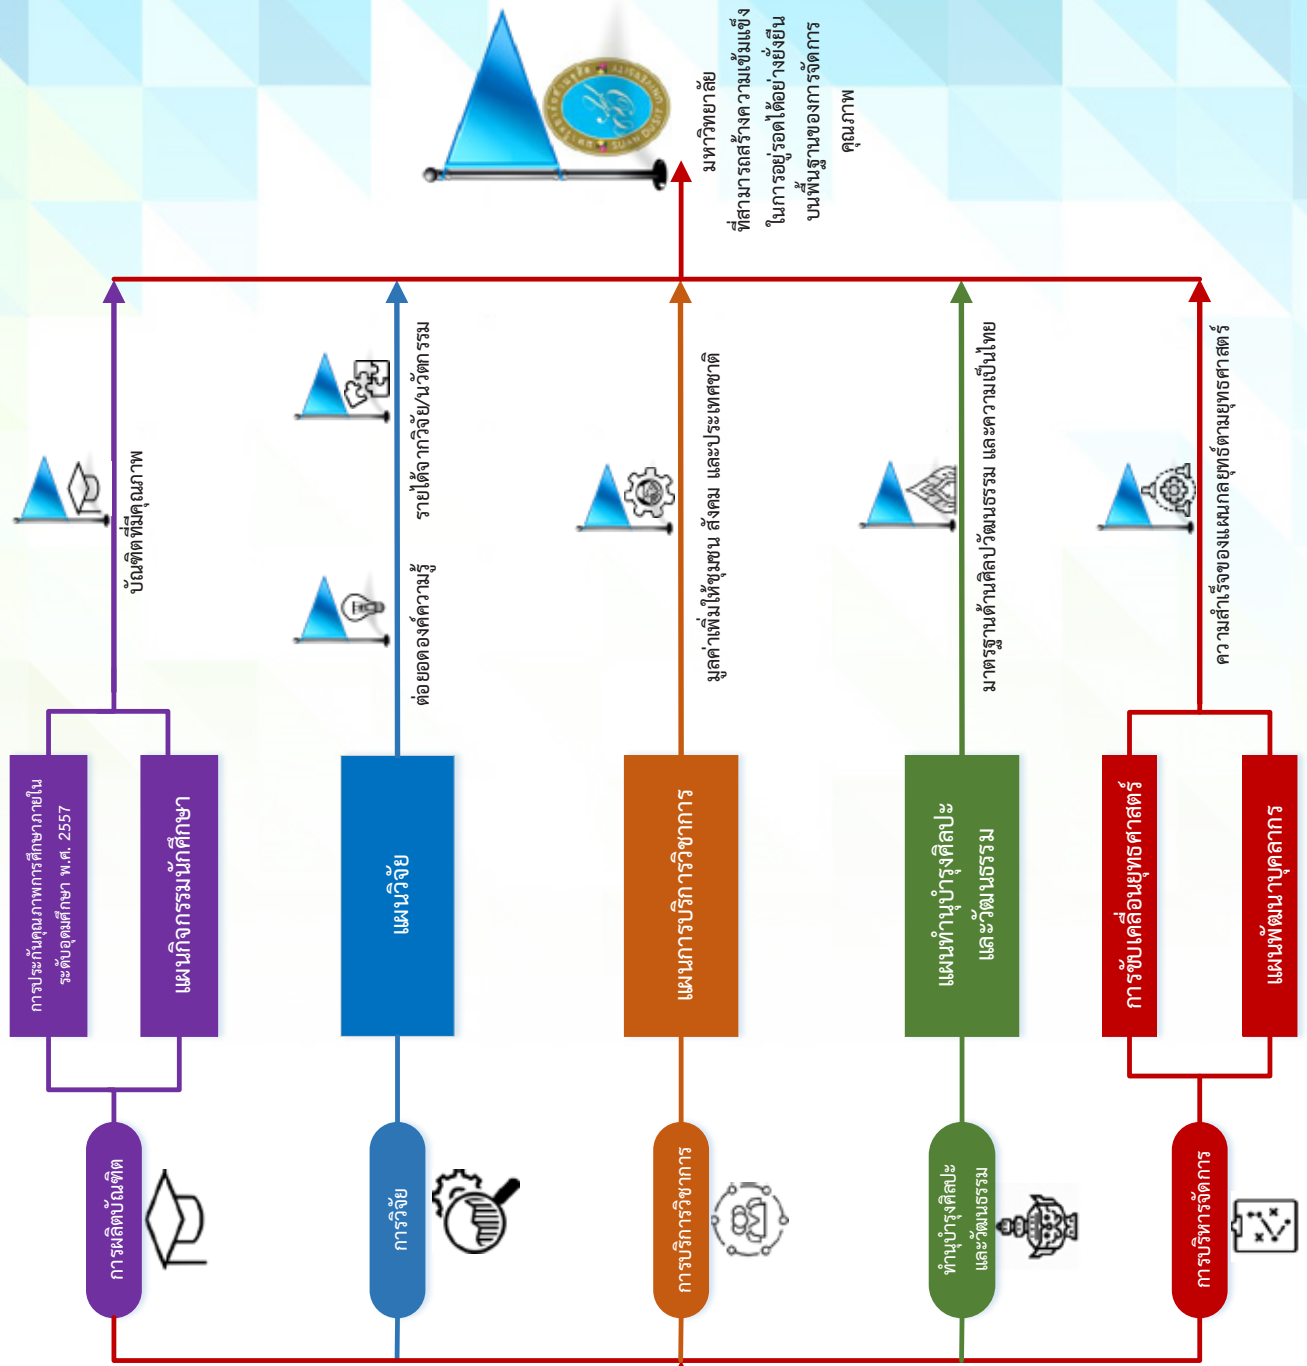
มหาวิทยาลัย
ที่สามารถสร้างความเข้มแข็ง
ในการอยู่รอดได้อย่างยั่งยืน
บนพื้นฐานของการจัดการ
คุณภาพ

บัณฑิตที่มีคุณภาพ

ต่อยอดองค์ความรู้

รายได้จากวิจัย/นวัตกรรม

มูลค่าเพิ่มให้ชุมชน สังคม และประเทศชาติ

มาตรฐานด้านศิลปวัฒนธรรม และความเป็นไทย

ความสำเร็จของแผนกลยุทธ์ตามยุทธศาสตร์

การประกันคุณภาพการศึกษาภายใน ระดับอุดมศึกษา พ.ศ. 2557

แผนกิจกรรมนักศึกษา

แผนวิจัย

แผนการบริการวิชาการ

แผนทำนุบำรุงศิลปะ และวัฒนธรรม

การขับเคลื่อนยุทธศาสตร์

แผนพัฒนาบุคลากร

การผลิตบัณฑิต

การวิจัย

การบริการวิชาการ

ทำนุบำรุงศิลปะ และวัฒนธรรม

การบริหารจัดการ